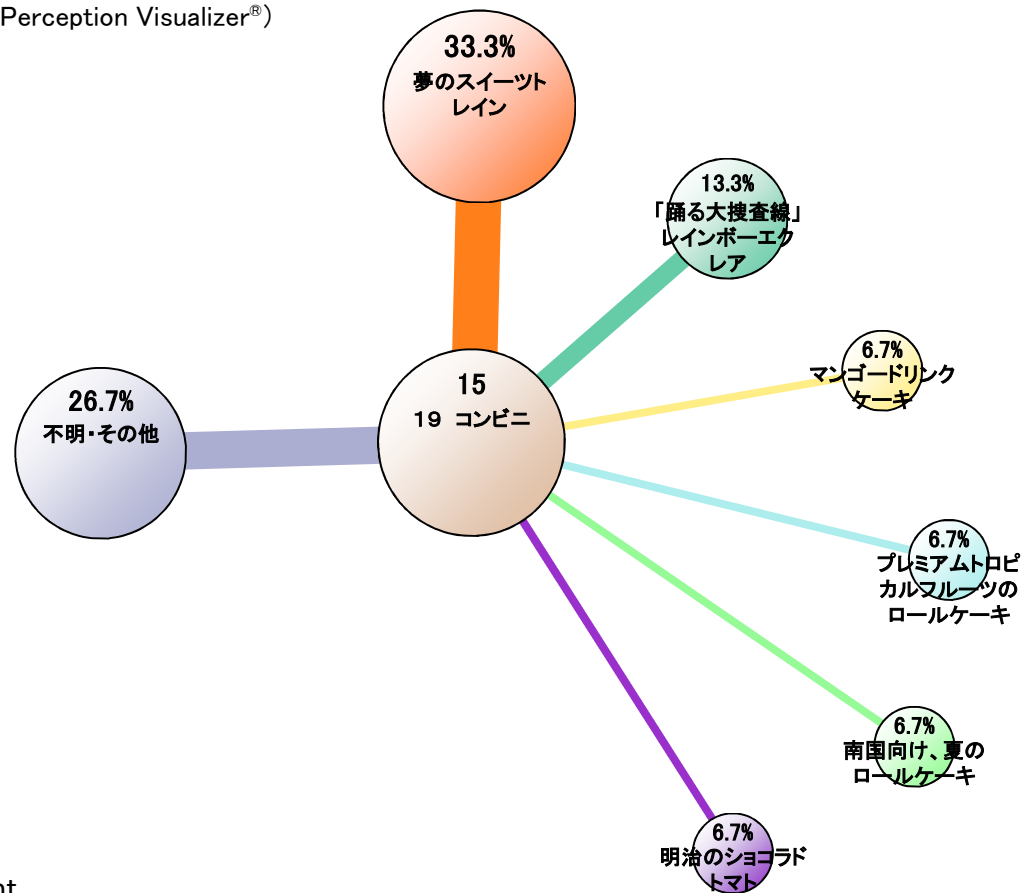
Perception Visualizer®)

33.3%
夢のスイーツト
レイン

13.3%
「踊る大捜査線」
レインボーエク
レア

6.7%
マンゴードリンク
ケーキ

26.7%
不明・その他

15
19 コンビニ

6.7%
プレミアムトロピ
カルフルーツの
ロールケーキ

6.7%
南国向け、夏の
ロールケーキ

6.7%
明治のショコラド
トマト

nt